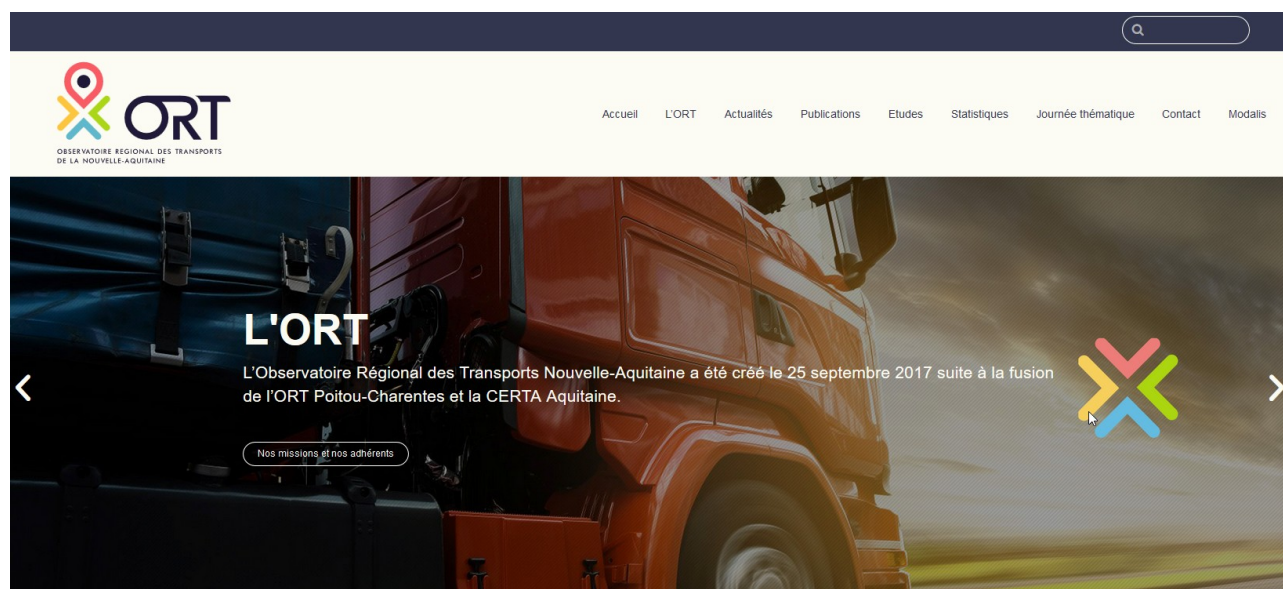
ORT
OBSERVATOIRE REGIONAL DES TRANSPORTS DE LA NOUVELLE-AQUITAINE

Accueil L'ORT Actualités Publications Etudes Statistiques Journée thématique Contact Modalis

L'ORT

L'Observatoire Régional des Transports Nouvelle-Aquitaine a été créé le 25 septembre 2017 suite à la fusion de l'ORT Poitou-Charentes et la CERTA Aquitaine.

Nos missions et nos adhérents